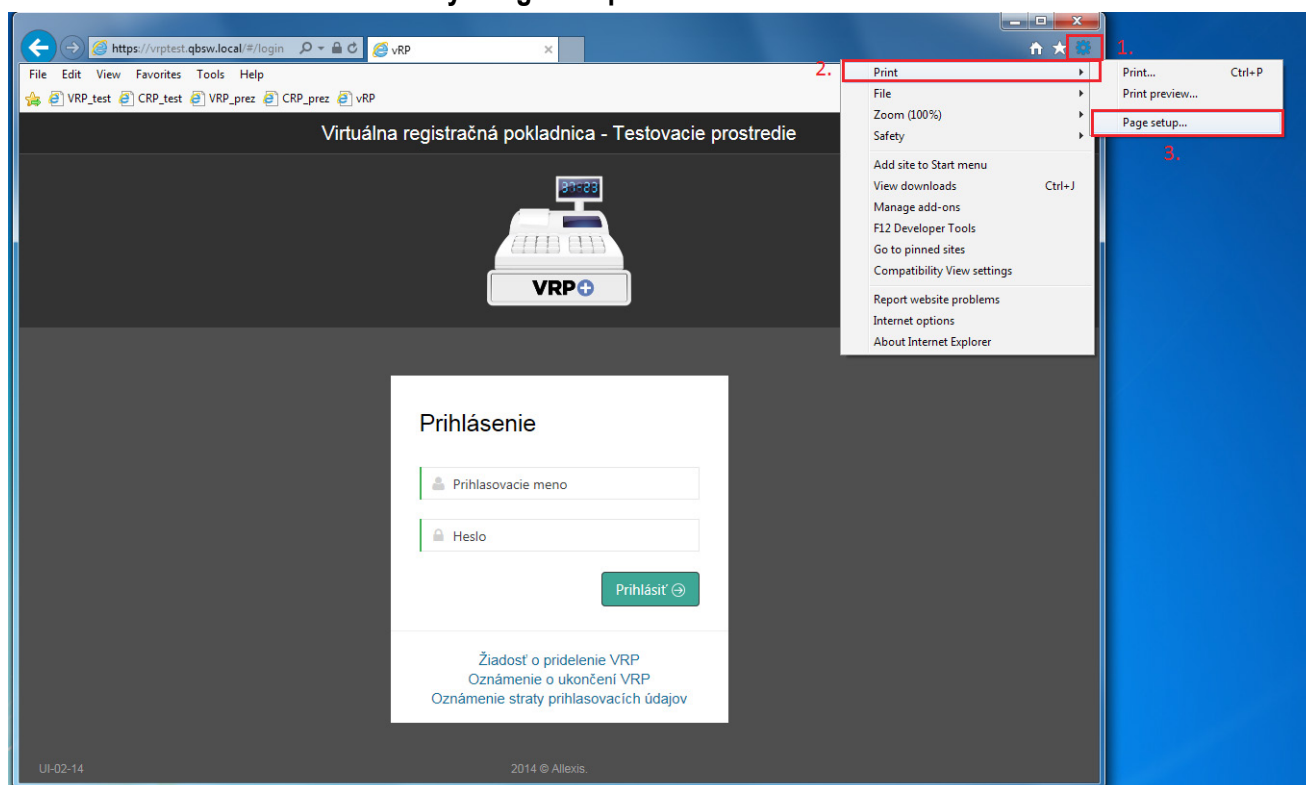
https://vrptest.qbsw.local/#/login

vRP

File Edit View Favorites Tools Help

VRP_test CRP_test VRP_prez CRP_prez vRP

Virtuálna registračná pokladnica - Testovacie prostredie

88:88

VRP

Prihlásenie

Prihlasovacie meno

Heslo

Prihlásiť

Žiadosť o pridelenie VRP
Oznámenie o ukončení VRP
Oznámenie straty prihlasovacích údajov

UI-02-14

2014 © Allexis.

1.

2.

Print
File
Zoom (100%)
Safety
Add site to Start menu
View downloads Ctrl+J
Manage add-ons
F12 Developer Tools
Go to pinned sites
Compatibility View settings
Report website problems
Internet options
About Internet Explorer

Print... Ctrl+P
Print preview...
Page setup...

3.